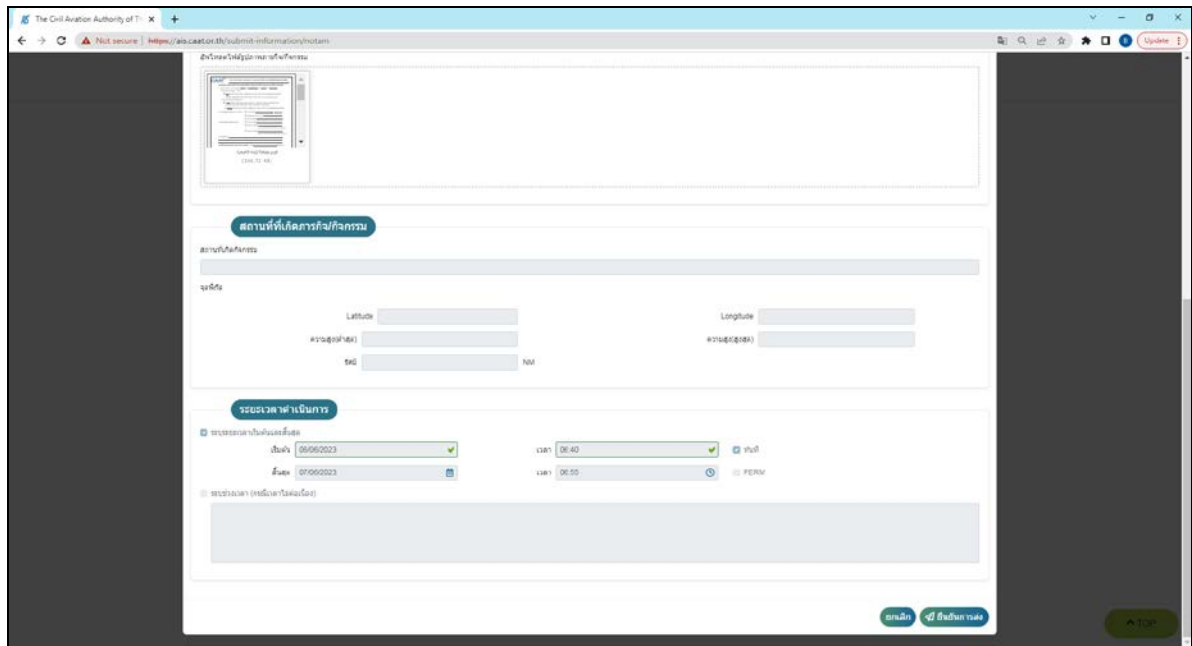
The Civil Aviation Authority of Th ×
Not secure | https://ais.caat.or.th/submit-information/notam
Update

สำเนาเอกสารที่ผู้ประกอบการกิจกรรม

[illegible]
(336.72 KB)

สถานที่ที่เกิดภารกิจ/กิจกรรม

สถานที่เกิดกิจกรรม

จุดพิกัด

Latitude
Longitude
ความสูง(ต่ำสุด)
ความสูง(สูงสุด)
รัศมี
NM

ระยะเวลาดำเนินการ

ระบุระยะเวลาเริ่มต้นและสิ้นสุด
เริ่มต้น 06/06/2023
เวลา 06:40
ทันที
สิ้นสุด 07/06/2023
เวลา 06:55
PERM
ระบุช่วงเวลา (กรณีเวลาไม่ต่อเนื่อง)

ยกเลิก
ยืนยันการส่ง
TOP